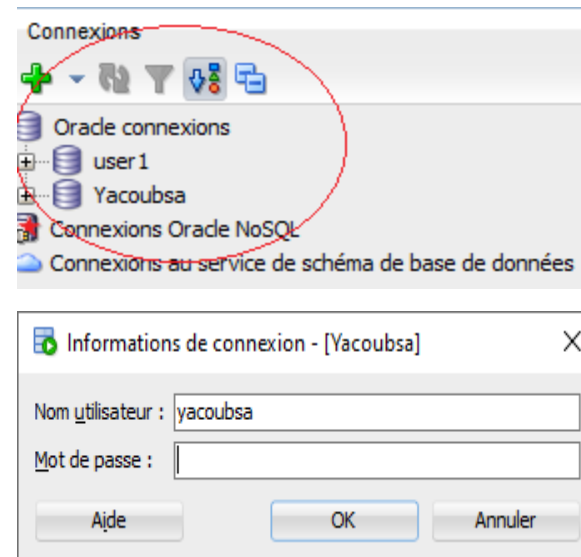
Connexions

Oracle connexions
user1
Yacoubsa
Connexions Oracle NoSQL
Connexions au service de schéma de base de données

Informations de connexion - [Yacoubsa]
X

Nom utilisateur : yacoubsa
Mot de passe :

Aide
OK
Annuler